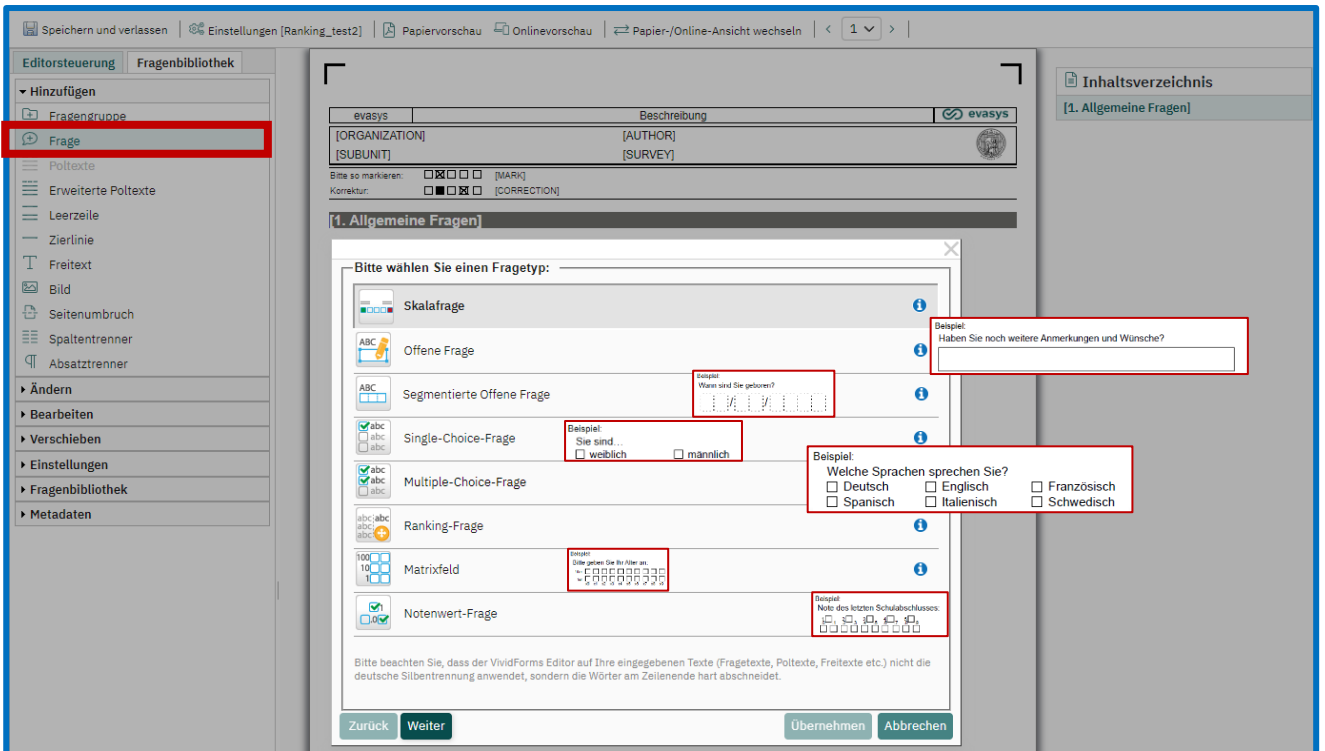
Speichern und verlassen | Einstellungen [Ranking_test2] | Papiervorschau | Onlinevorschau | Papier-/Online-Ansicht wechseln | < 1 >

Editorsteuerung | Fragenbibliothek

▾ Hinzufügen
Fragengruppe
Frage
Poltexte
Erweiterte Poltexte
Leerzeile
Zierlinie
Freitext
Bild
Seitenumbruch
Spaltentrenner
Absatztrenner
▸ Ändern
▸ Bearbeiten
▸ Verschieben
▸ Einstellungen
▸ Fragenbibliothek
▸ Metadaten

| evasys | Beschreibung | evasys |
|---|---|---|
| [ORGANIZATION] | [AUTHOR] | |
| [SUBUNIT] | [SURVEY] | |

Bitte so markieren: [MARK]
Korrektur: [CORRECTION]

[1. Allgemeine Fragen]

Bitte wählen Sie einen Fragetyp:

Skalafrage

Offene Frage

Beispiel:
Haben Sie noch weitere Anmerkungen und Wünsche?

Segmentierte Offene Frage

Beispiel:
Wann sind Sie geboren?

Single-Choice-Frage

Beispiel:
Sie sind...
☐ weiblich ☐ männlich

Multiple-Choice-Frage

Beispiel:
Welche Sprachen sprechen Sie?
☐ Deutsch ☐ Englisch ☐ Französisch
☐ Spanisch ☐ Italienisch ☐ Schwedisch

Ranking-Frage

Matrixfeld

Beispiel:
Bitte geben Sie Ihr Alter an.

Notenwert-Frage

Beispiel:
Note des letzten Schulabschlusses:

Bitte beachten Sie, dass der VividForms Editor auf Ihre eingegebenen Texte (Fragetexte, Poltexte, Freitexte etc.) nicht die deutsche Silbentrennung anwendet, sondern die Wörter am Zeilenende hart abschneidet.

Zurück | Weiter | Übernehmen | Abbrechen

Inhaltsverzeichnis
[1. Allgemeine Fragen]